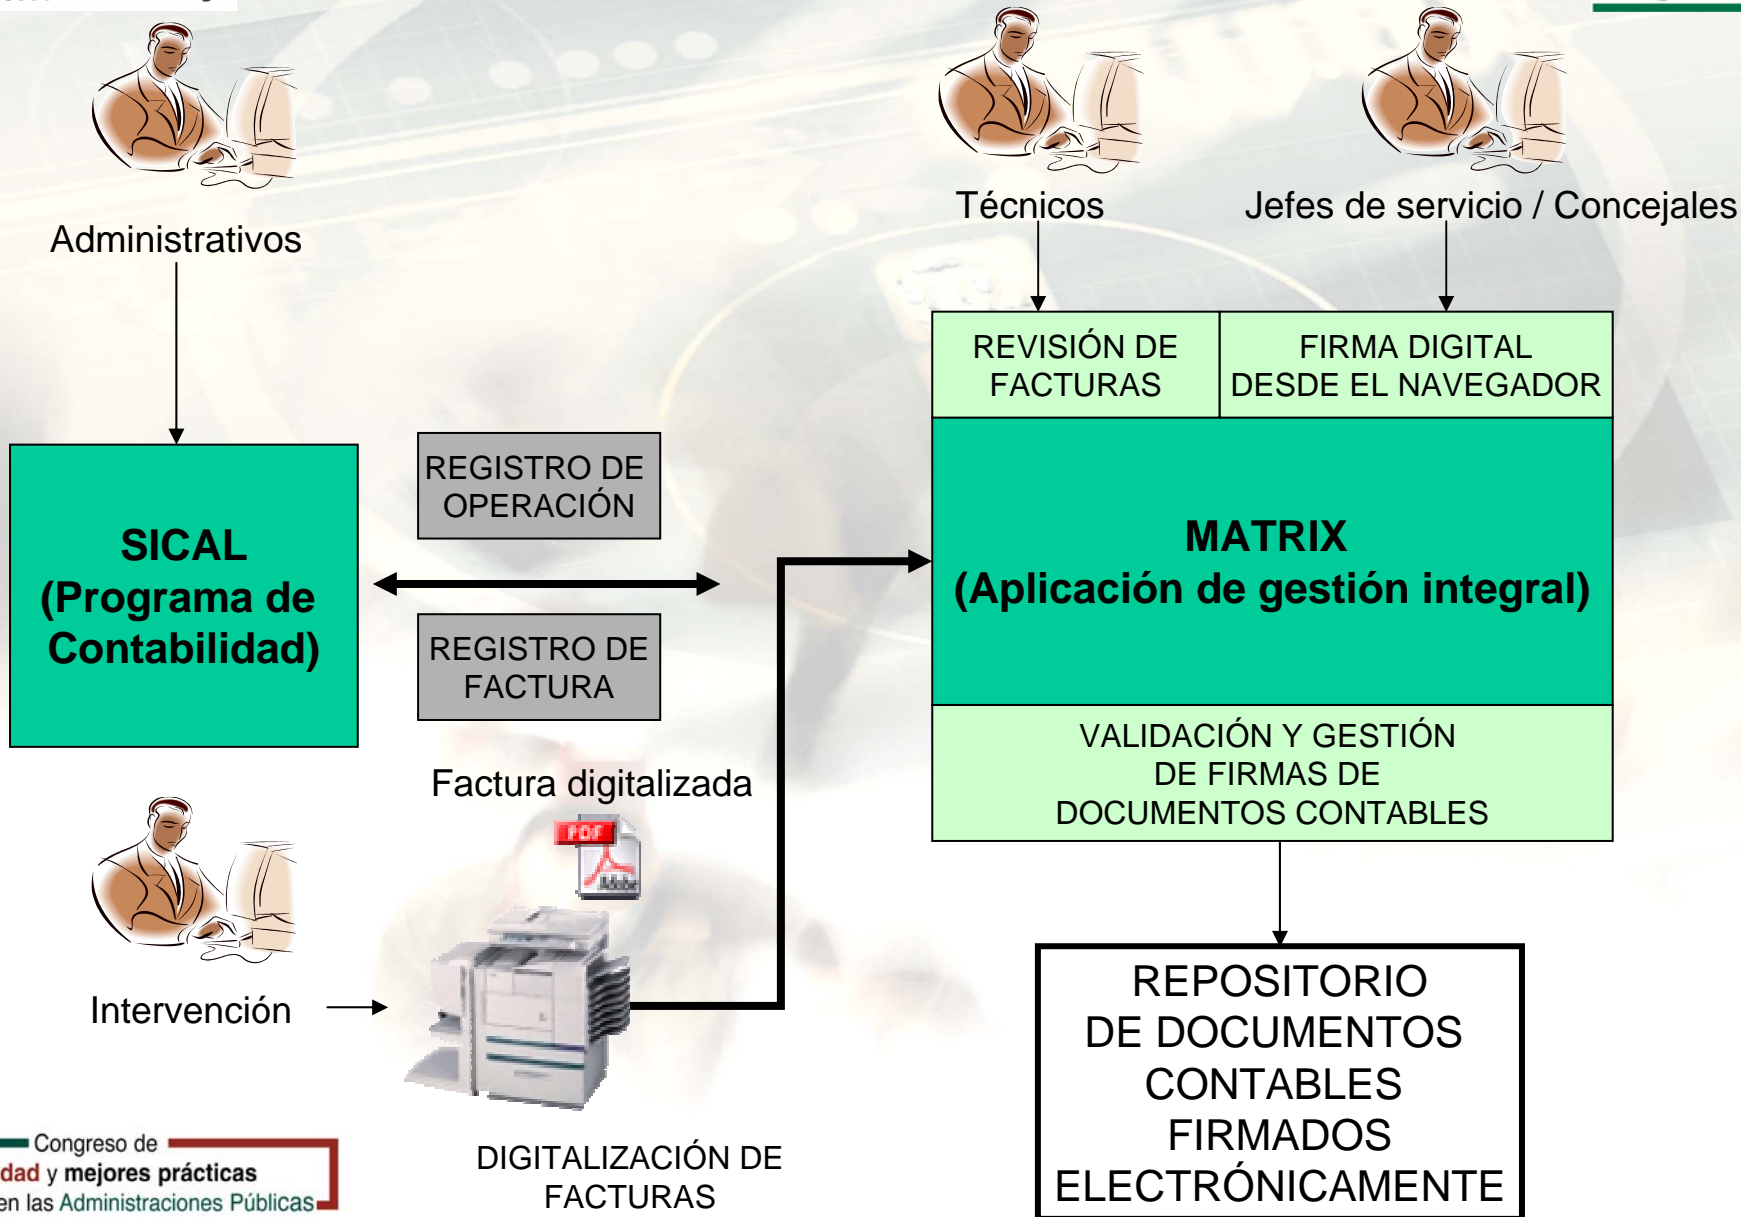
Administrativos

Técnicos

Jefes de servicio / Concejales

REVISIÓN DE FACTURAS

FIRMA DIGITAL DESDE EL NAVEGADOR

SICAL (Programa de Contabilidad)

REGISTRO DE OPERACIÓN

REGISTRO DE FACTURA

MATRIX (Aplicación de gestión integral)

VALIDACIÓN Y GESTIÓN DE FIRMAS DE DOCUMENTOS CONTABLES

Factura digitalizada

PDF

Adobe

Intervención

REPOSITORIO DE DOCUMENTOS CONTABLES FIRMADOS ELECTRÓNICAMENTE

Congreso de
dad y mejores prácticas
en las Administraciones Públicas

DIGITALIZACIÓN DE FACTURAS